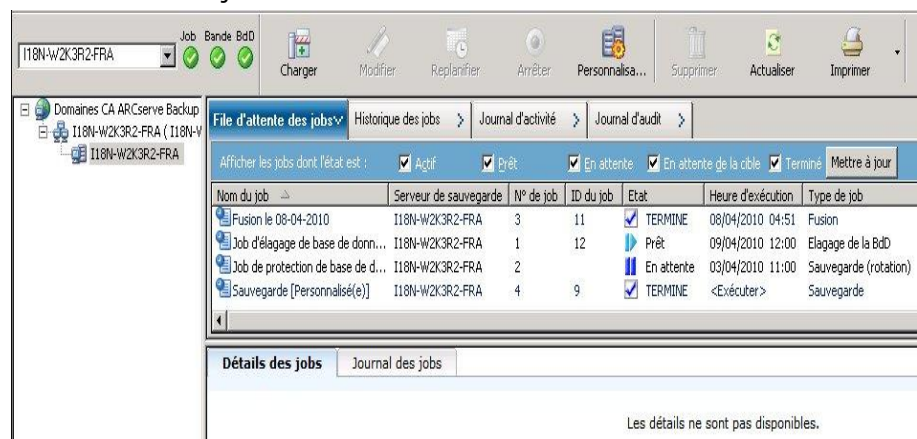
I18N-W2K3R2-FRA

Job Bande BdD

Charger Modifier Replanifier Arrêter Personnalisa... Supprimer Actualiser Imprimer

Domaines CA ARCserve Backup
I18N-W2K3R2-FRA ( I18N-V
I18N-W2K3R2-FRA

File d'attente des jobs Historique des jobs Journal d'activité Journal d'audit

Afficher les jobs dont l'état est : Actif Prêt En attente En attente de la cible Terminé Mettre à jour

| Nom du job | Serveur de sauvegarde | N° de job | ID du job | Etat | Heure d'exécution | Type de job |
|---|---|---|---|---|---|---|
| Fusion le 08-04-2010 | I18N-W2K3R2-FRA | 3 | 11 | TERMINE | 08/04/2010 04:51 | Fusion |
| Job d'élagage de base de donn... | I18N-W2K3R2-FRA | 1 | 12 | Prêt | 09/04/2010 12:00 | Elagage de la BdD |
| Job de protection de base de d... | I18N-W2K3R2-FRA | 2 | | En attente | 03/04/2010 11:00 | Sauvegarde (rotation) |
| Sauvegarde [Personnalisé(e)] | I18N-W2K3R2-FRA | 4 | 9 | TERMINE | <Exécuter> | Sauvegarde |

Détails des jobs Journal des jobs

Les détails ne sont pas disponibles.